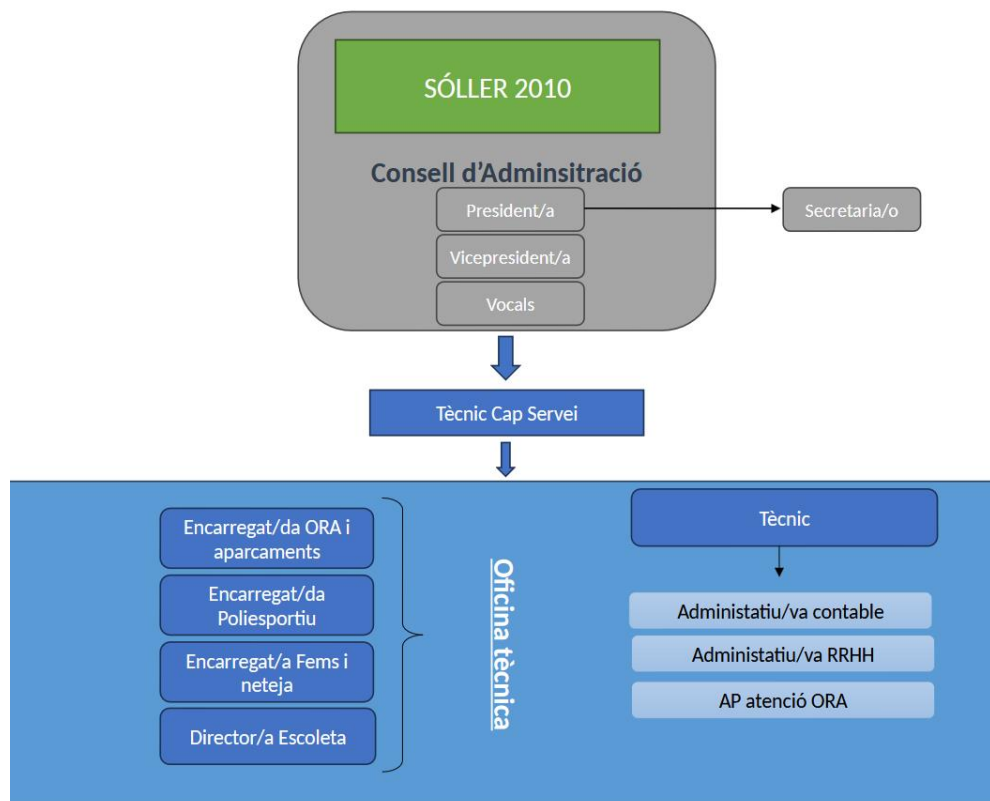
SÓLLER 2010

Consell d'Adminsitració

President/a

Secretaria/o

Vicepresident/a

Vocals

Tècnic Cap Servei

Encarregat/da ORA i aparcaments

Encarregat/da Poliesportiu

Encarregat/a Fems i neteja

Director/a Escoleta

Oficina tècnica

Tècnic

Administatiu/va contable

Administatiu/va RRHH

AP atenció ORA